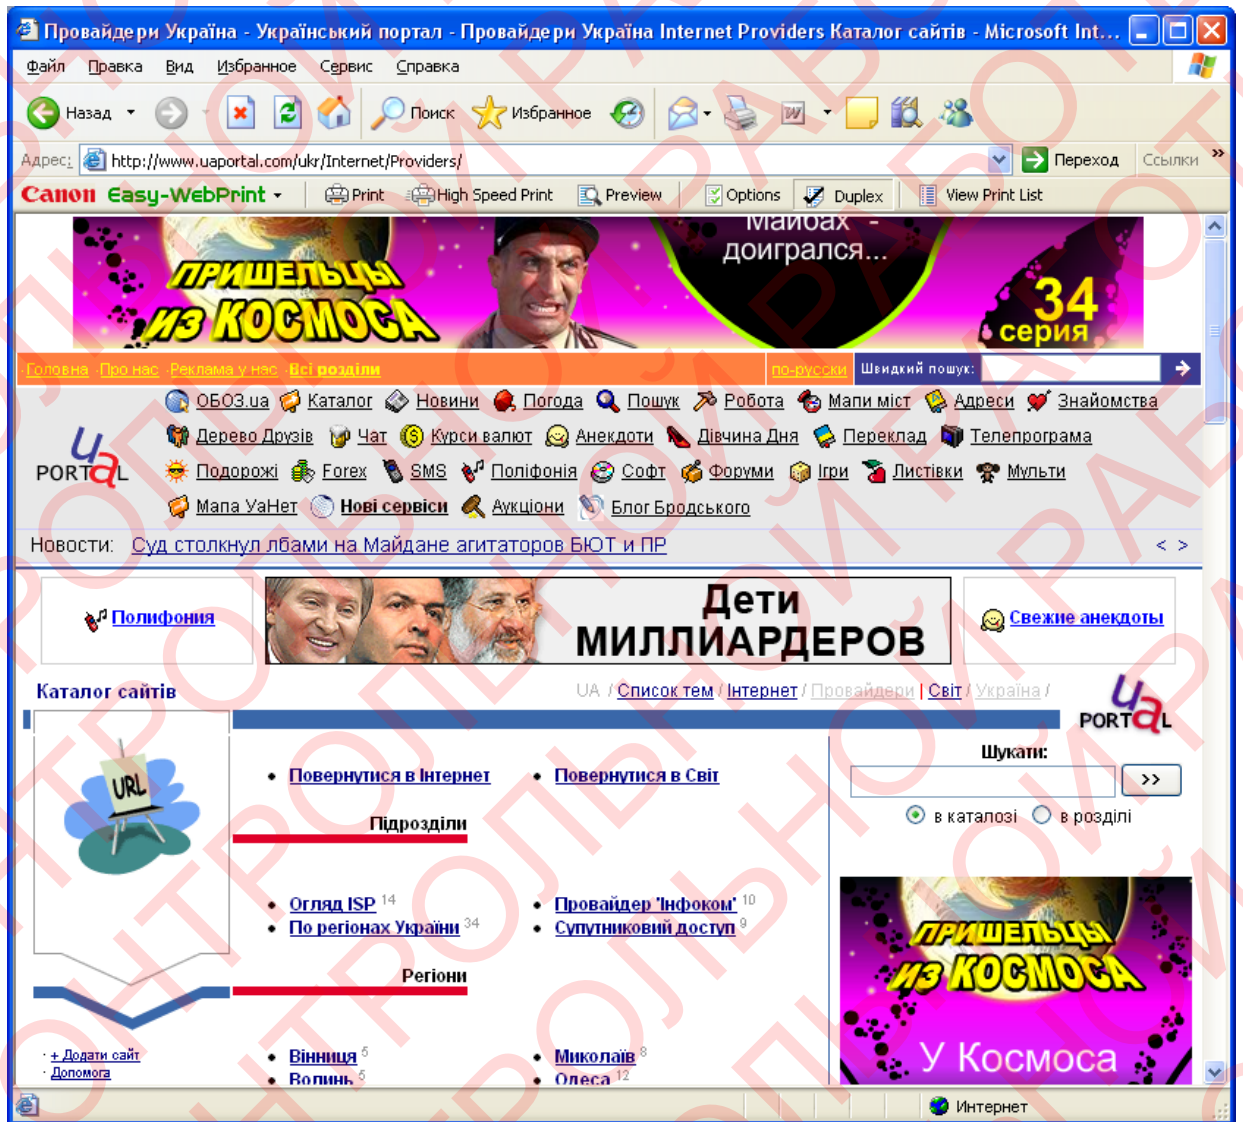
Провайдери Україна - Український портал - Провайдери Україна Internet Providers Каталог сайтів - Microsoft Int...

Файл Правка Вид Избранное Сервис Справка

Назад Поиск Избранное

Адрес: http://www.uaportal.com/ukr/Internet/Providers/ Переход Ссылки

Canon Easy-WebPrint Print High Speed Print Preview Options Duplex View Print List

ПРИШЕЛЬЦЫ ИЗ КОСМОСА Майбах - доигрался... 34 серия

Головна Про нас Реклама у нас Всі розділи по-русски Швидкий пошук:

ОБОЗ.ua Каталог Новини Погода Пошук Робота Мапи міст Адреси Знайомства
Дерево Друзів Чат Курси валют Анекдоти Дівчина Дня Переклад Телепрограма
Подорожі Forex SMS Поліфонія Софт Форуми Ігри Листівки Мульти
Мапа УаНет Нові сервіси Аукціони Блог Бродського

UA PORTAL

Новости: Суд столкнул лбами на Майдане агитаторов БЮТ и ПР < >

Полифония

Дети МИЛЛИАРДЕРОВ

Свежие анекдоты

Каталог сайтів

UA / Список тем / Інтернет / Провайдери | Світ / Україна /

UA PORTAL

URL

Шукати:

>>

в каталозі в розділі

Повернутися в Інтернет
Повернутися в Світ

Підрозділи

Огляд ISP 14
По регіонах України 34
Провайдер 'Інфоком' 10
Супутниковий доступ 9

Регіони

+ Додати сайт
Допомога

Вінниця 5
Волинь 5
Миколаїв 8
Одеса 12

ПРИШЕЛЬЦЫ ИЗ КОСМОСА У Космоса

Интернет